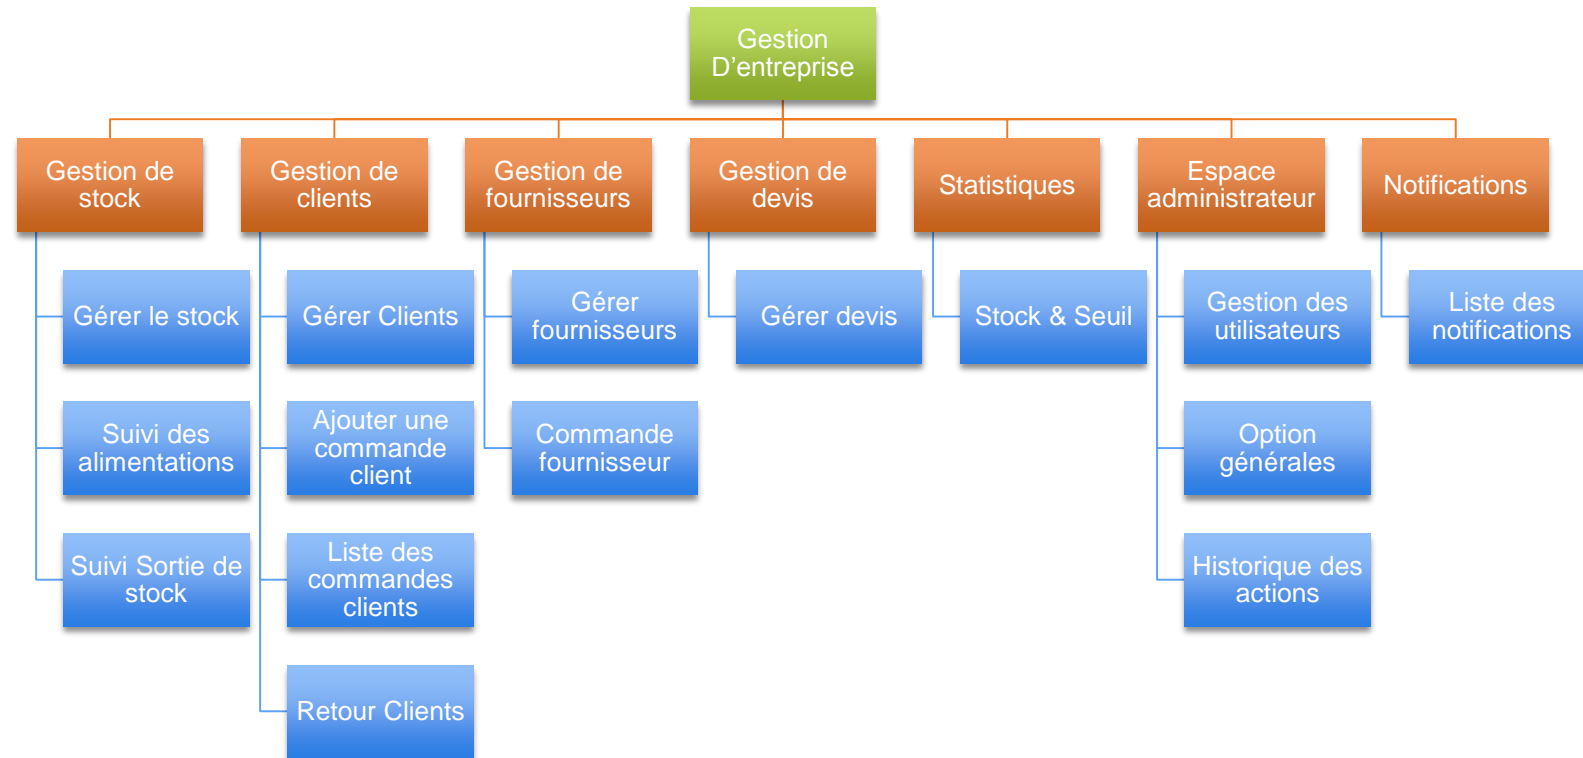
Gestion D’entreprise

Gestion de stock

Gérer le stock

Suivi des alimentations

Suivi Sortie de stock

Gestion de clients

Gérer Clients

Ajouter une commande client

Liste des commandes clients

Retour Clients

Gestion de fournisseurs

Gérer fournisseurs

Commande fournisseur

Gestion de devis

Gérer devis

Statistiques

Stock & Seuil

Espace administrateur

Gestion des utilisateurs

Option générales

Historique des actions

Notifications

Liste des notifications